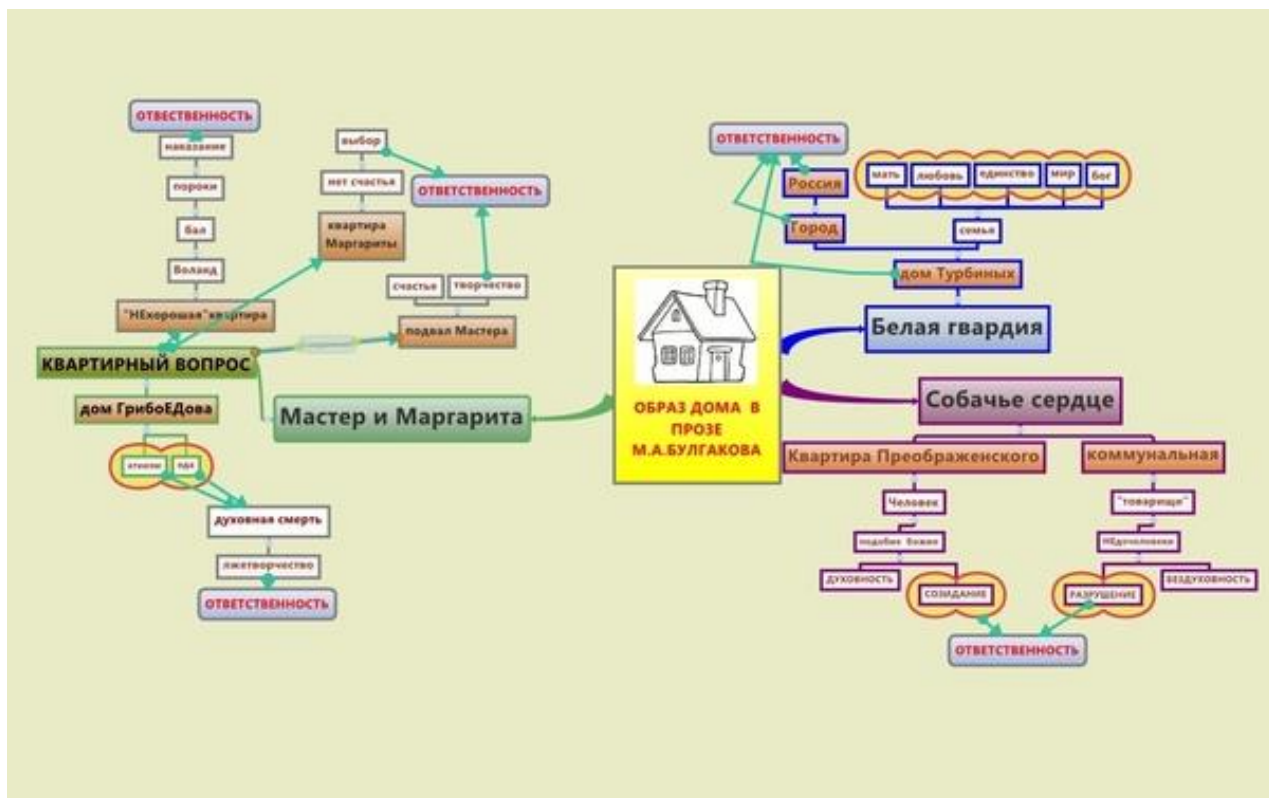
ОТВЕТСТВЕННОСТЬ
наказание
пороки
бал
Воланд
"НЕхорошая"квартира
КВАРТИРНЫЙ ВОПРОС
дом ГрибоЕДова
атеизм
ложь
духовная смерть
лжетворчество
ОТВЕТСТВЕННОСТЬ

выбор
нет счастья
ОТВЕТСТВЕННОСТЬ
квартира Маргариты
счастье
творчество
подвал Мастера

Мастер и Маргарита

ОБРАЗ ДОМА В ПРОЗЕ М.А.БУЛГАКОВА

ОТВЕТСТВЕННОСТЬ
Россия
Город
мать
любовь
единство
мир
бог
семья
дом Турбиных
Белая гвардия

Собачье сердце
Квартира Преображенского
коммунальная
Человек
подобие божие
ДУХОВНОСТЬ
СОЗИДАНИЕ
"товарищи"
НЕдочеловеки
БЕЗДУХОВНОСТЬ
РАЗРУШЕНИЕ
ОТВЕТСТВЕННОСТЬ